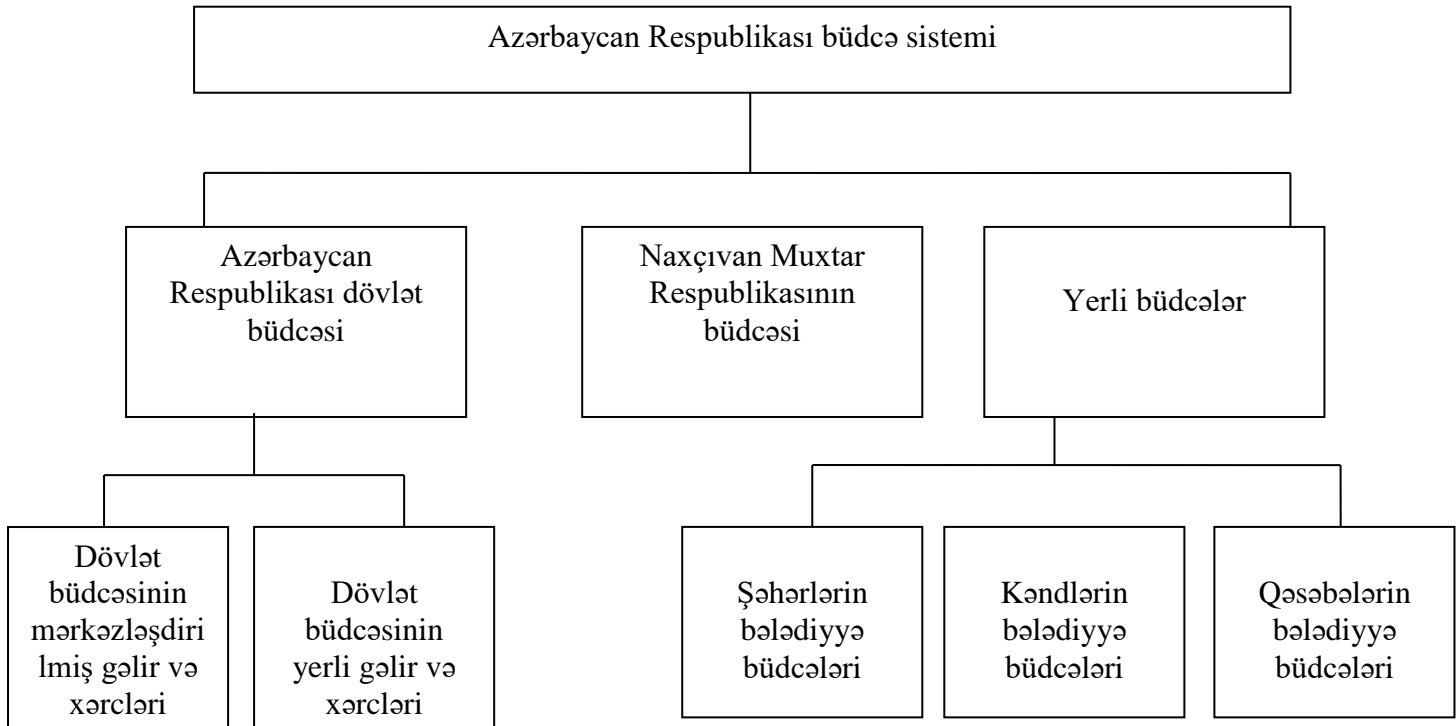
Azərbaycan Respublikası büdcə sistemi

Azərbaycan Respublikası dövlət büdcəsi

Naxçıvan Muxtar Respublikasının büdcəsi

Yerli büdcələr

Dövlət büdcəsinin mərkəzləşdirilmiş gəlir və xərcləri

Dövlət büdcəsinin yerli gəlir və xərcləri

Şəhərlərin bələdiyyə büdcələri

Kəndlərin bələdiyyə büdcələri

Qəsəbələrin bələdiyyə büdcələri